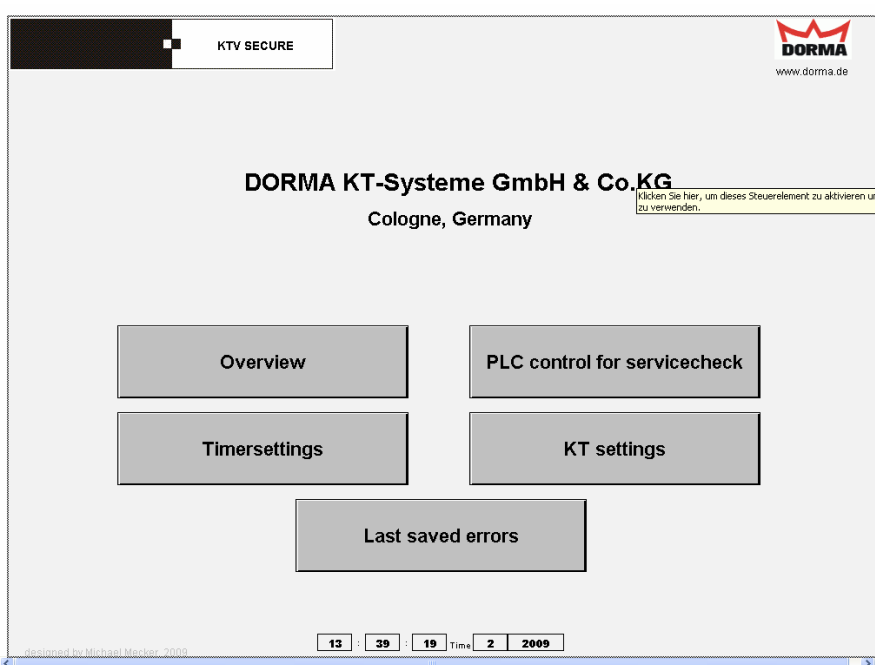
KTV SECURE

DORMA
www.dorma.de

DORMA KT-Systeme GmbH & Co.KG

Klicken Sie hier, um dieses Steuerelement zu aktivieren u zu verwenden.

Cologne, Germany

Overview

PLC control for servicecheck

Timersettings

KT settings

Last saved errors

designed by Michael Mecker, 2009

13 : 39 : 19 Time 2 2009